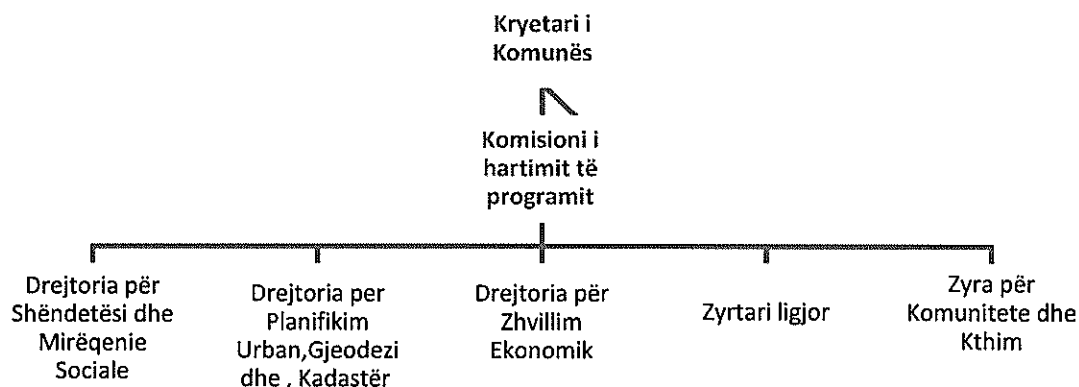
Kryetari i Komunës

Komisioni i hartimit të programit

Drejtoria për Shëndetësi dhe Mirëqenie Sociale

Drejtoria per Planifikim Urban,Gjeodezi dhe , Kadastër

Drejtoria për Zhvillim Ekonomik

Zyrtari ligjor

Zyra për Komunitete dhe Kthim